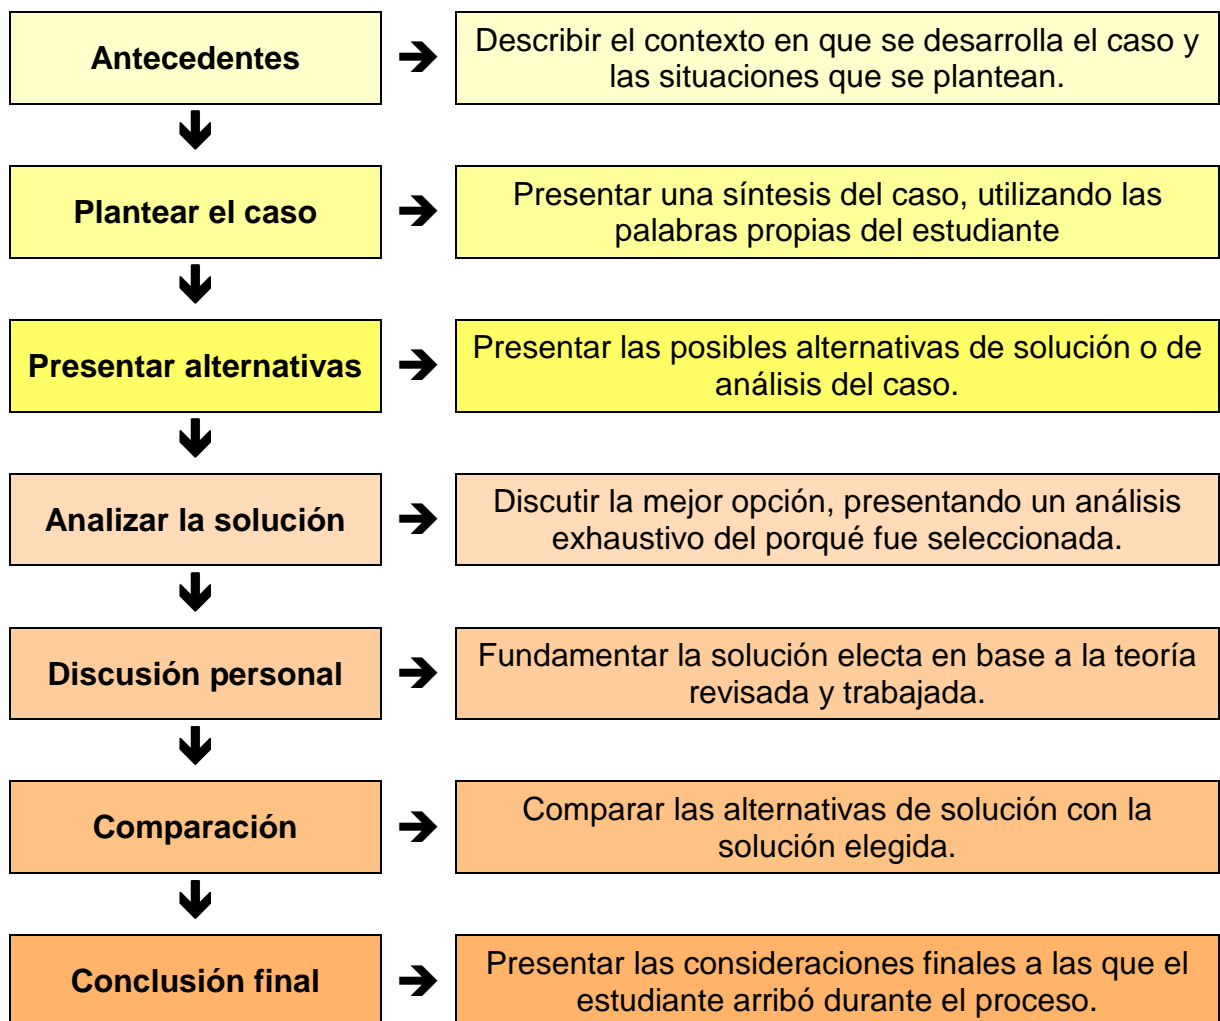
Antecedentes

Describir el contexto en que se desarrolla el caso y las situaciones que se plantean.

Plantear el caso

Presentar una síntesis del caso, utilizando las palabras propias del estudiante

Presentar alternativas

Presentar las posibles alternativas de solución o de análisis del caso.

Analizar la solución

Discutir la mejor opción, presentando un análisis exhaustivo del porqué fue seleccionada.

Discusión personal

Fundamentar la solución electa en base a la teoría revisada y trabajada.

Comparación

Comparar las alternativas de solución con la solución elegida.

Conclusión final

Presentar las consideraciones finales a las que el estudiante arribó durante el proceso.